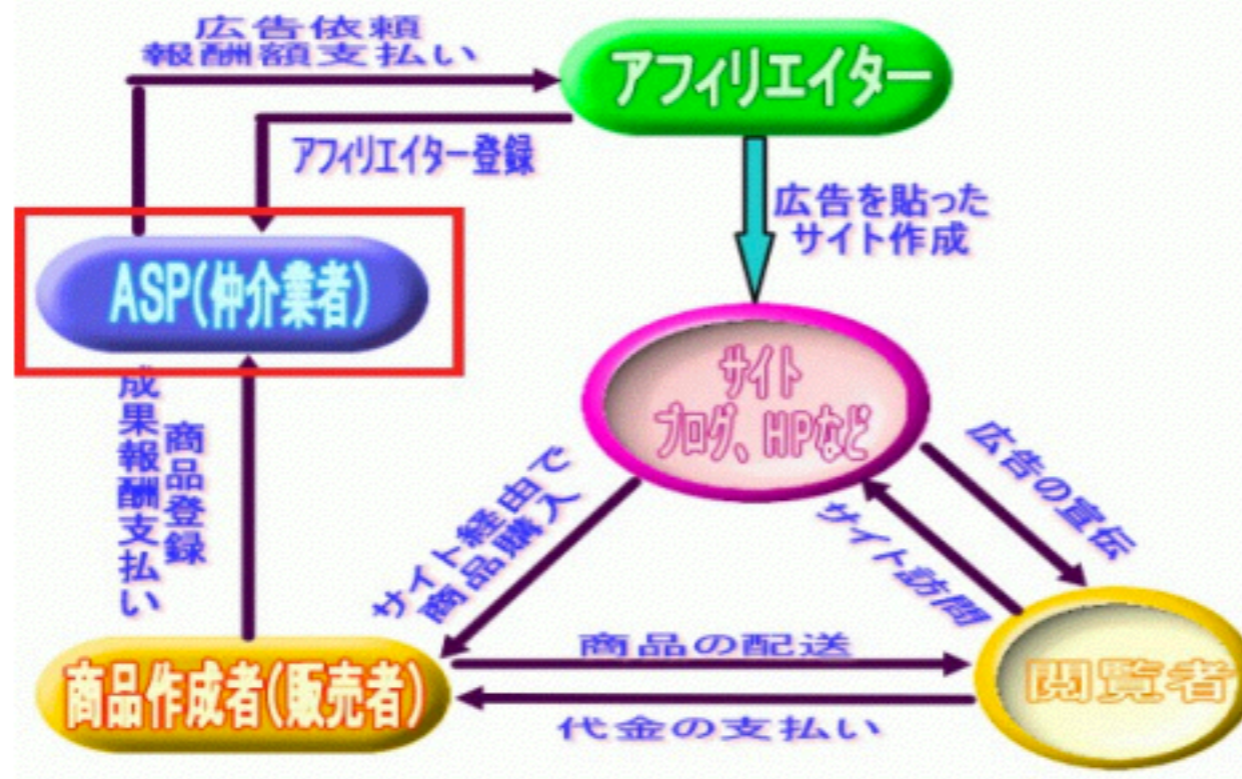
広告依頼
報酬額支払い

アフィリエイター

アフィリエイター登録

広告を貼った
サイト作成

ASP(仲介業者)

成果報酬支払い

商品登録

サイト
ブログ、HPなど

広告の宣伝

サイト訪問

サイト経由で
商品購入

商品作成者(販売者)

商品の配送

代金の支払い

閲覧者